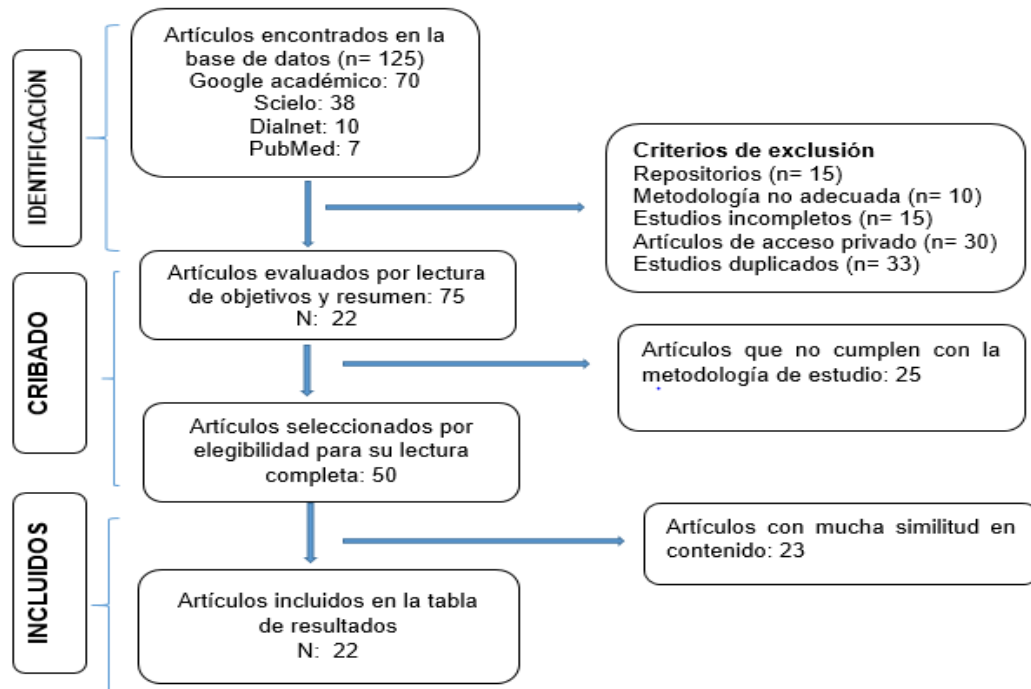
IDENTIFICACIÓN

Artículos encontrados en la base de datos (n= 125)
Google académico: 70
Scielo: 38
Dialnet: 10
PubMed: 7

Criterios de exclusión
Repositorios (n= 15)
Metodología no adecuada (n= 10)
Estudios incompletos (n= 15)
Artículos de acceso privado (n= 30)
Estudios duplicados (n= 33)

CRIBADO

Artículos evaluados por lectura de objetivos y resumen: 75
N: 22

Artículos que no cumplen con la metodología de estudio: 25

Artículos seleccionados por elegibilidad para su lectura completa: 50

INCLUIDOS

Artículos con mucha similitud en contenido: 23

Artículos incluidos en la tabla de resultados
N: 22